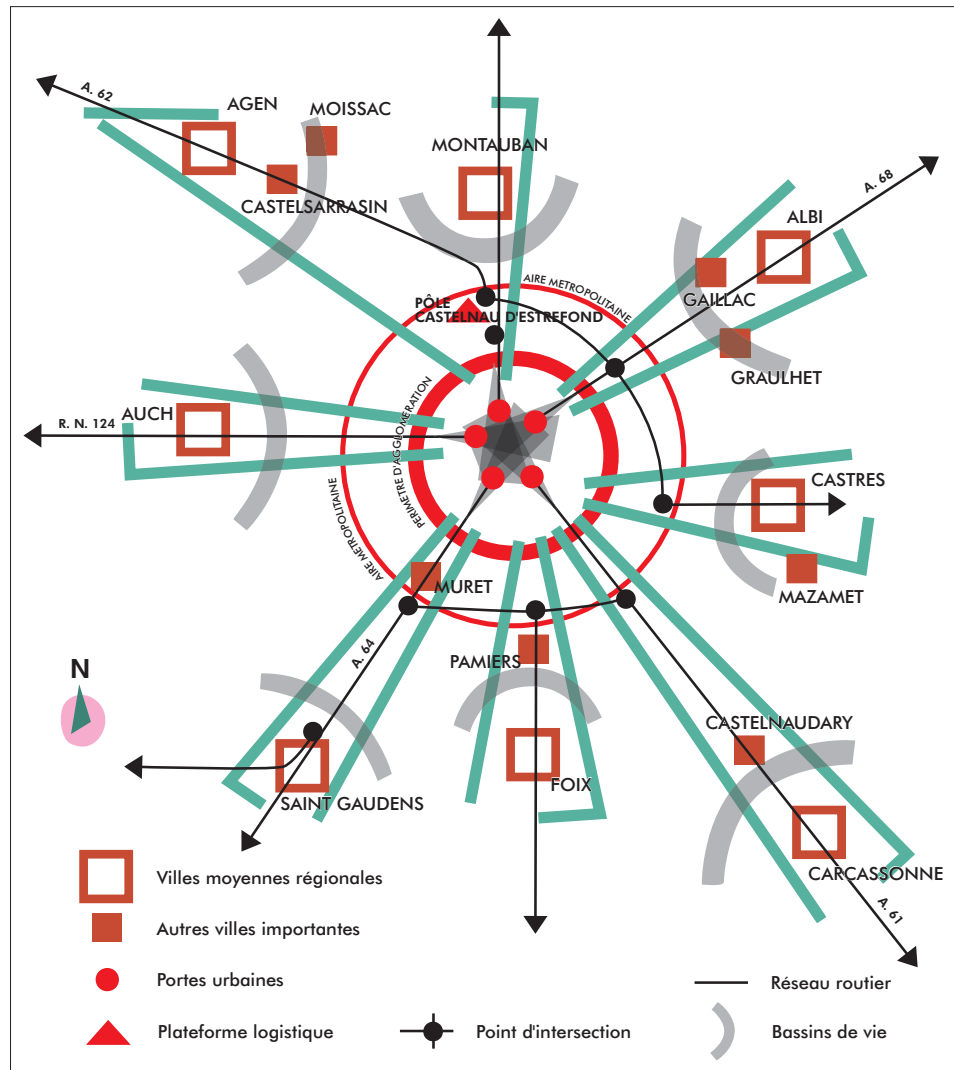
A. 62
AGEN
MOISSAC
CASTELSARRASIN
MONTAUBAN
A. 68
ALBI
GAILLAC
GRAULHET
AIRE METROPOLITAINE
PÔLE CASTELNAU D'ESTREFOND
PERIMETRE D'AGGLOMERATION
AUCH
R. N. 124
CASTRES
MAZAMET
AIRE METROPOLITAINE
MURET
A. 64
PAMIERS
N
FOIX
CASTELNAUDARY
SAINT GAUDENS
CARCASSONNE
A. 61

Villes moyennes régionales
Autres villes importantes
Portes urbaines
Plateforme logistique
Point d'intersection
Réseau routier
Bassins de vie